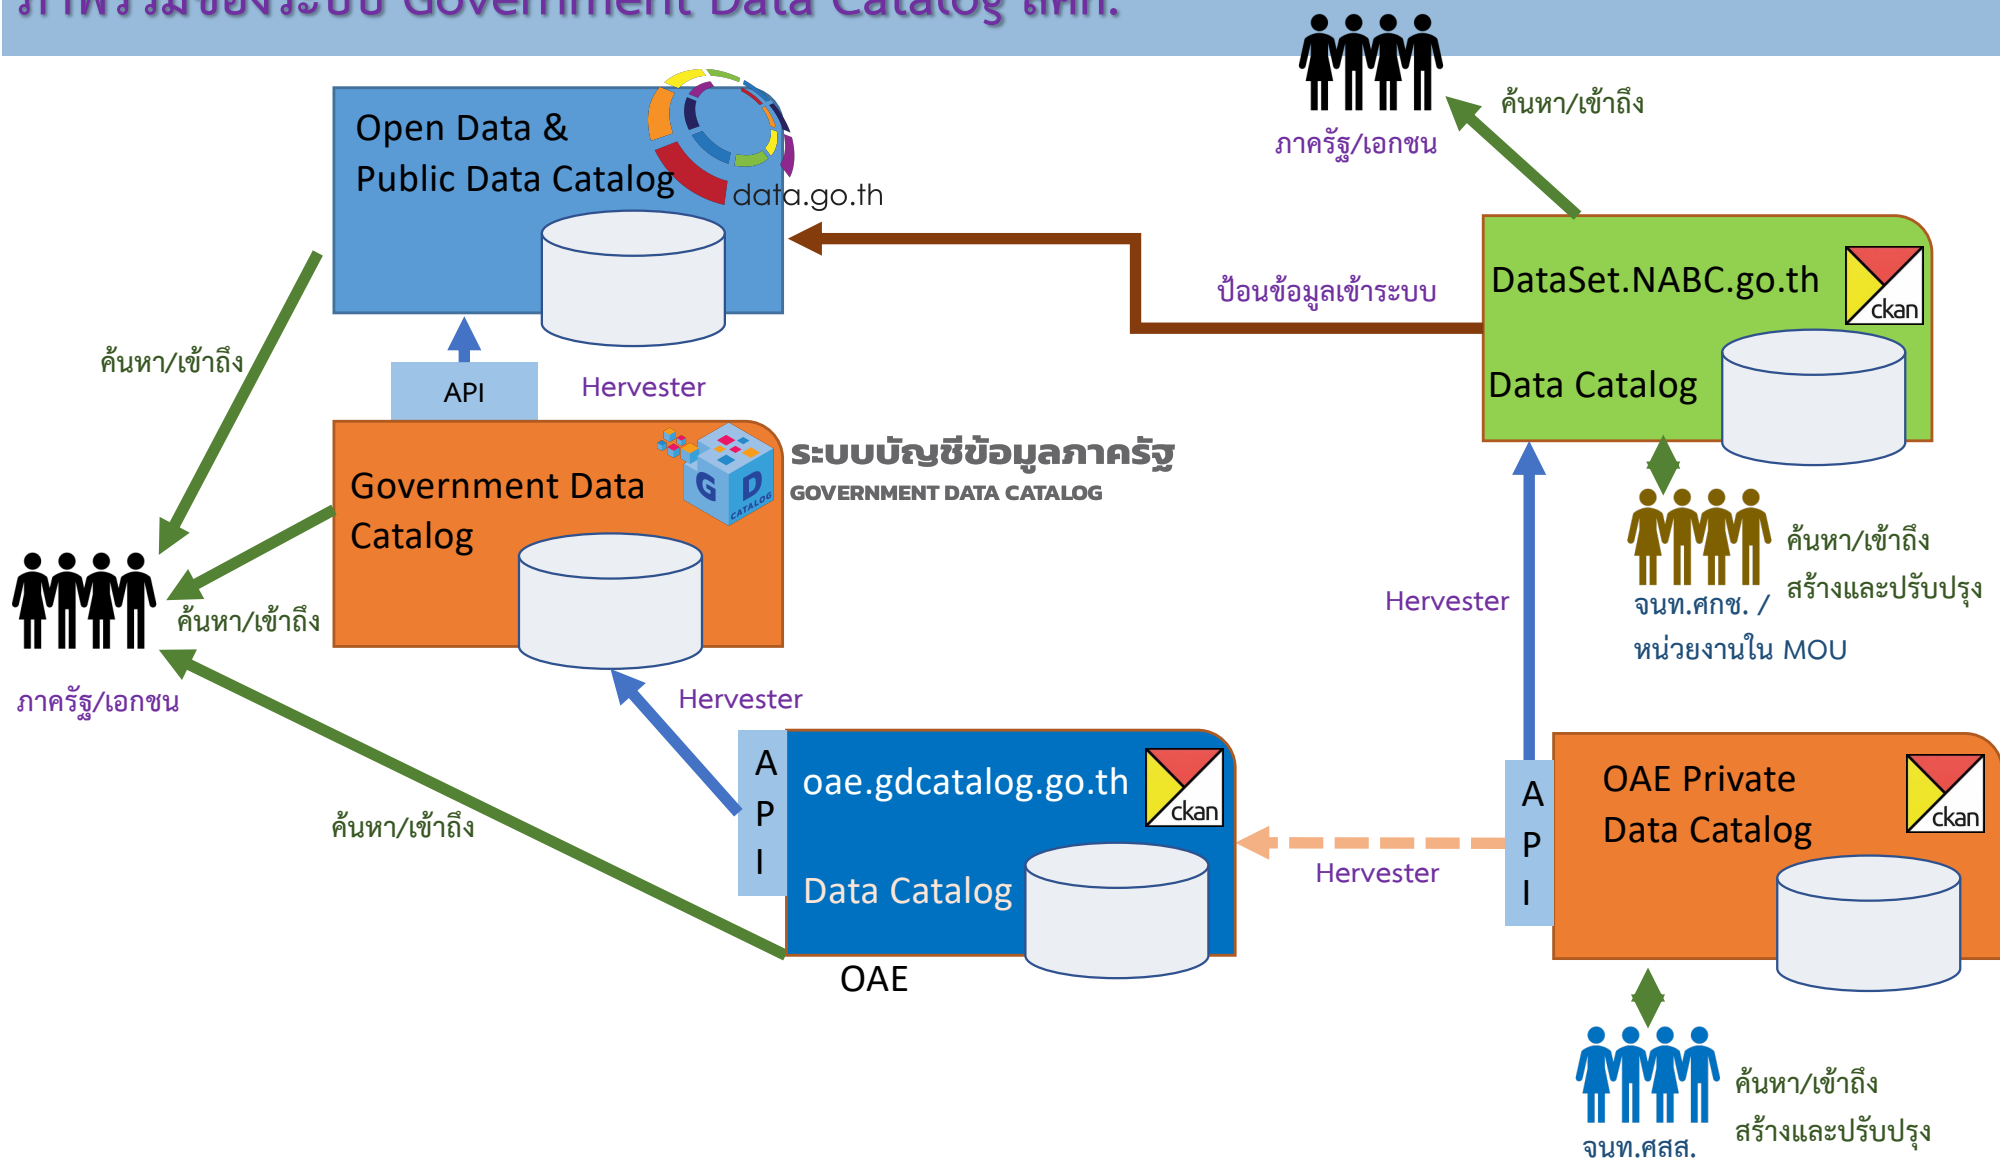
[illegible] Government Data Catalog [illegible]

Open Data & Public Data Catalog

data.go.th

ภาครัฐ/เอกชน

ค้นหา/เข้าถึง

DataSet.NABC.go.th

ckan

Data Catalog

ป้อนข้อมูลเข้าระบบ

ค้นหา/เข้าถึง

API

Hervester

Government Data Catalog

G D CATALOG

ระบบบัญชีข้อมูลภาครัฐ

GOVERNMENT DATA CATALOG

ค้นหา/เข้าถึง

สร้างและปรับปรุง

จนท.ศกช. / หน่วยงานใน MOU

Hervester

ค้นหา/เข้าถึง

ภาครัฐ/เอกชน

Hervester

A P I

oae.gdcatalog.go.th

ckan

Data Catalog

OAE

ค้นหา/เข้าถึง

A P I

OAE Private Data Catalog

ckan

Hervester

ค้นหา/เข้าถึง

สร้างและปรับปรุง

จนท.ศสส.